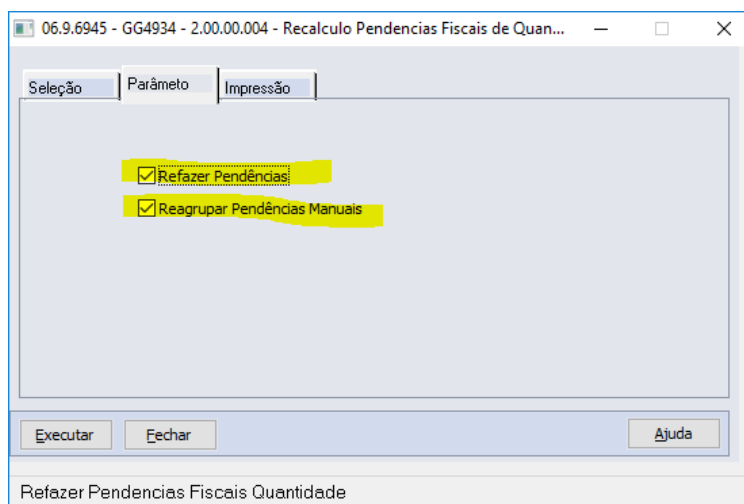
06.9.6945 - GG4934 - 2.00.00.004 - Recalculo Pendencias Fiscais de Quan...

Seleção
Parâmetro
Impressão

Refazer Pendências
Reagrupar Pendências Manuais

Executar
Fechar
Ajuda

Refazer Pendencias Fiscais Quantidade